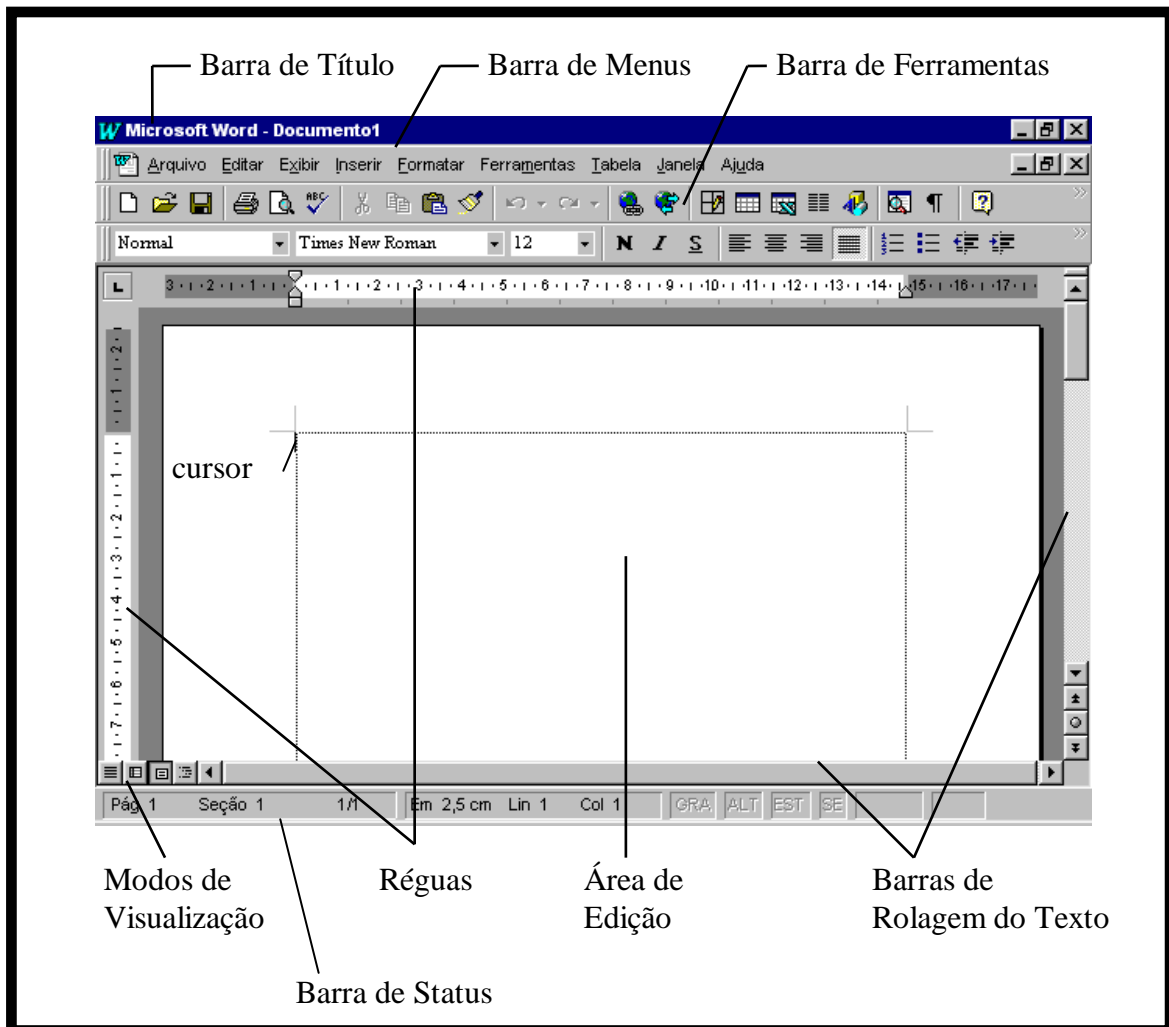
Barra de Título
Barra de Menus
Barra de Ferramentas

Microsoft Word - Documento1

Arquivo Editar Exibir Inserir Formatar Ferramentas Tabela Janela Ajuda

Normal Times New Roman 12 N I S

3 · 2 · 1 · 1 · 2 · 3 · 4 · 5 · 6 · 7 · 8 · 9 · 10 · 11 · 12 · 13 · 14 · 15 · 16 · 17

cursor

Pág 1 Seção 1 1/1 Em 2,5 cm Lin 1 Col 1 GRA ALT EST SE

Modos de Visualização
Réguas
Área de Edição
Barras de Rolagem do Texto
Barra de Status